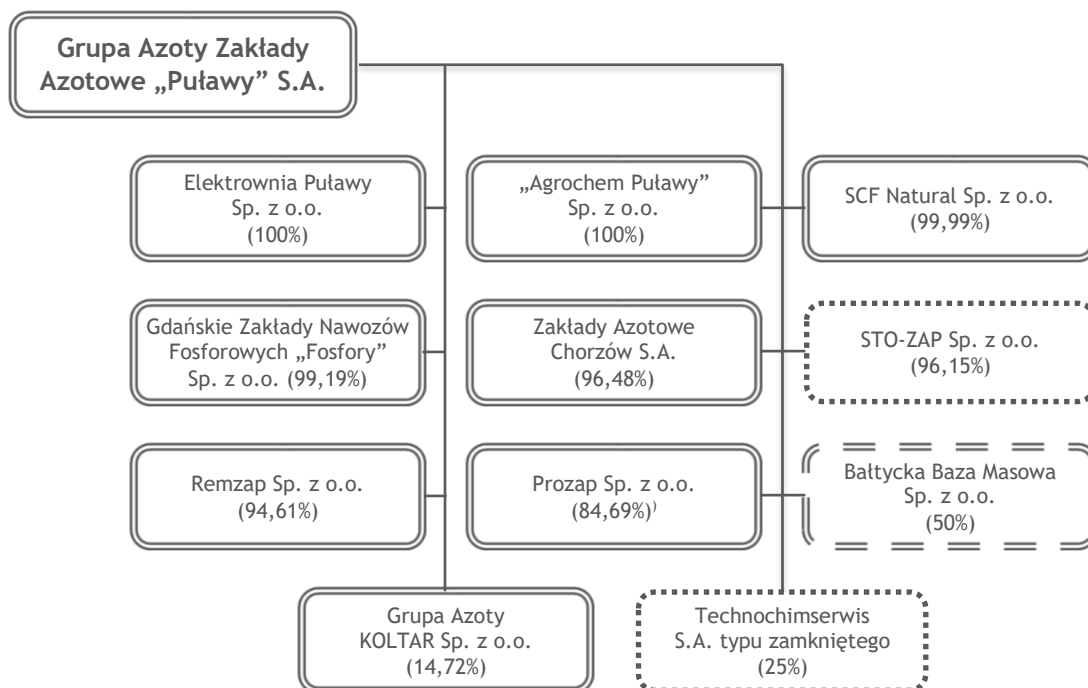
Grupa Azoty Zakłady Azotowe „Puławy" S.A.

Elektrownia Puławy Sp. z o.o. (100%)

„Agrochem Puławy" Sp. z o.o. (100%)

SCF Natural Sp. z o.o. (99,99%)

Gdańskie Zakłady Nawozów Fosforowych „Fosfory" Sp. z o.o. (99,19%)

Zakłady Azotowe Chorzów S.A. (96,48%)

STO-ZAP Sp. z o.o. (96,15%)

Remzap Sp. z o.o. (94,61%)

Prozap Sp. z o.o. (84,69%)⁾

Bałtycka Baza Masowa Sp. z o.o. (50%)

Grupa Azoty KOLTAR Sp. z o.o. (14,72%)

Technochimserwis S.A. typu zamkniętego (25%)